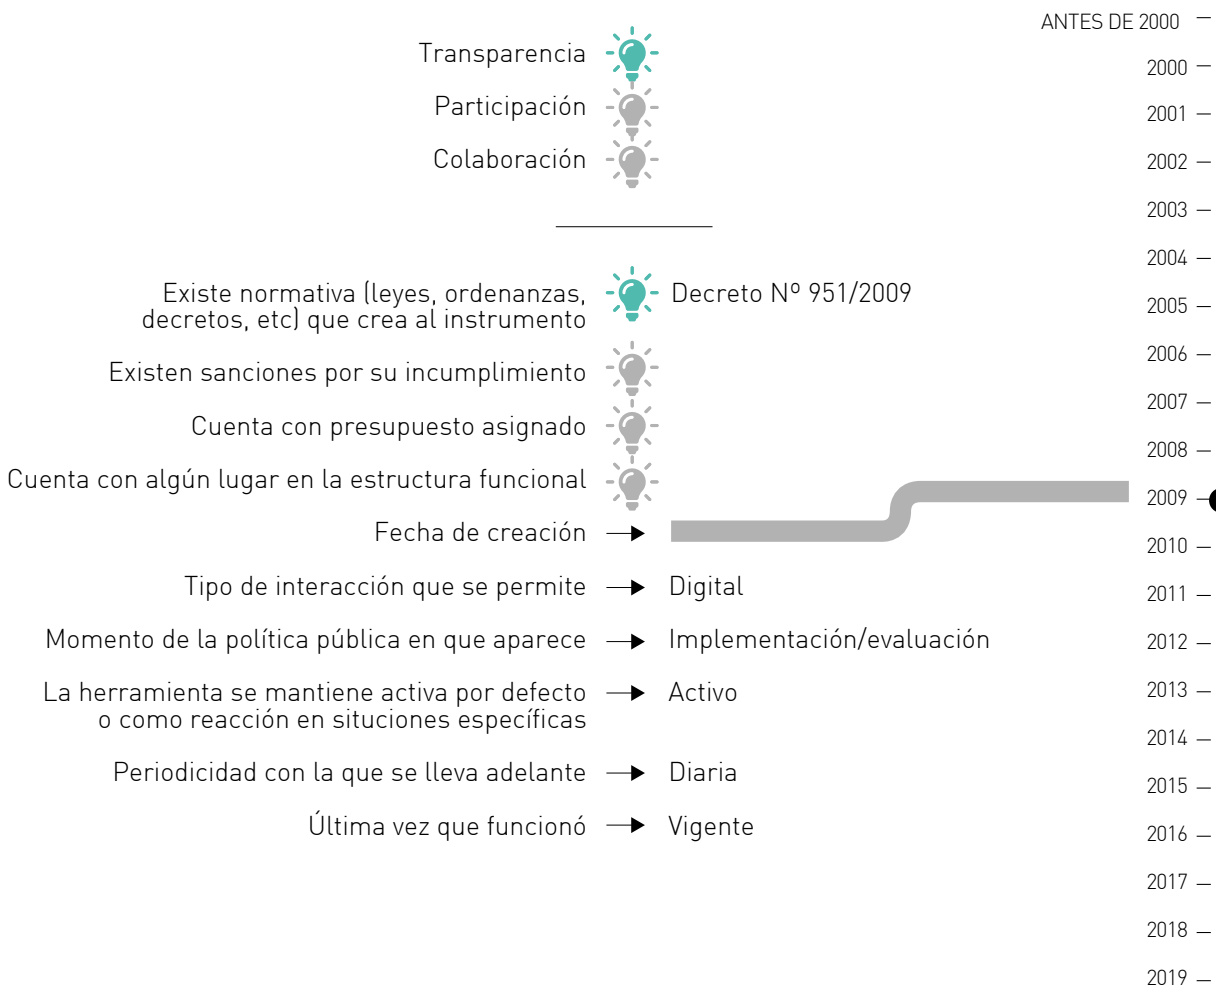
Transparencia

Participación

Colaboración

Existe normativa (leyes, ordenanzas, decretos, etc) que crea al instrumento

Decreto Nº 951/2009

Existen sanciones por su incumplimiento

Cuenta con presupuesto asignado

Cuenta con algún lugar en la estructura funcional

Fecha de creación

Tipo de interacción que se permite → Digital

Momento de la política pública en que aparece → Implementación/evaluación

La herramienta se mantiene activa por defecto o como reacción en situciones específicas → Activo

Periodicidad con la que se lleva adelante → Diaria

Última vez que funcionó → Vigente

ANTES DE 2000
2000
2001
2002
2003
2004
2005
2006
2007
2008
2009
2010
2011
2012
2013
2014
2015
2016
2017
2018
2019